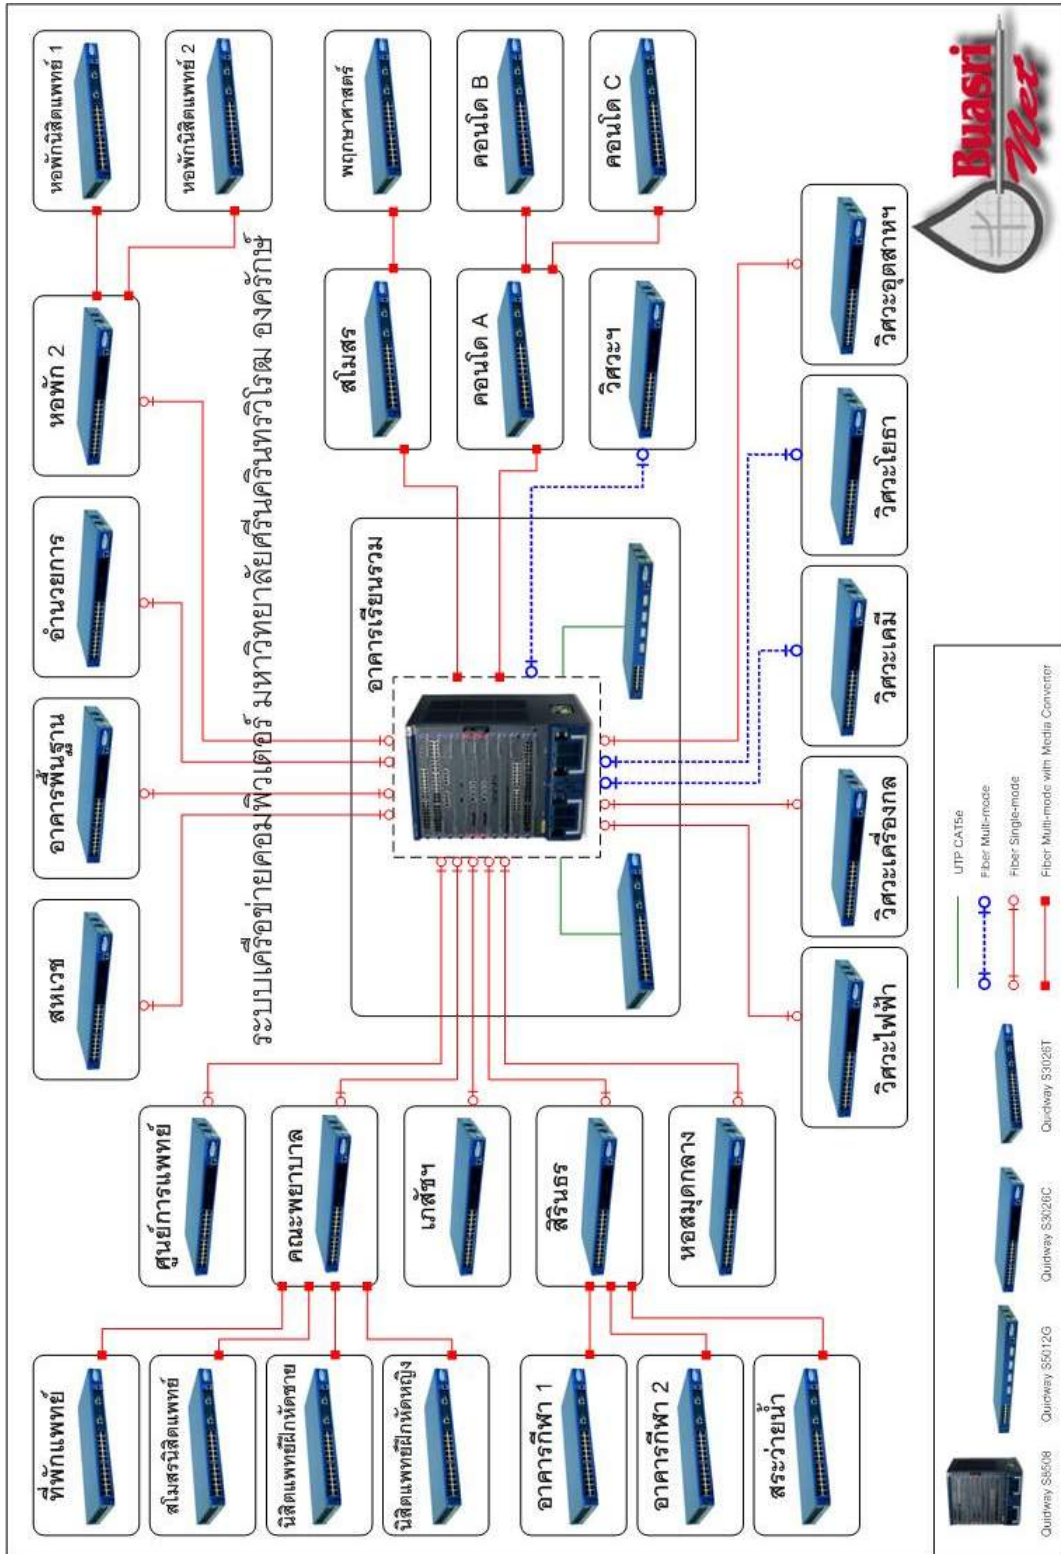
ระบบเครือข่ายคอมพิวเตอร์ มหาวิทยาลัยศรีนครินทรวิโรฒ องครักษ์

Buasri Net

หอพักนิสิตแพทย์ 1

หอพักนิสิตแพทย์ 2

พฤกษาศาสตร์

คอนโด B

คอนโด C

หอพัก 2

สโมสร

คอนโด A

วิศวะฯ

อำนวยการ

อาคารพื้นฐาน

สหเวช

อาคารเรียนรวม

วิศวะอุตสาหฯ

วิศวะโยธา

วิศวะเคมี

วิศวะเครื่องกล

วิศวะไฟฟ้า

ศูนย์การแพทย์

คณะพยาบาล

เภสัชฯ

สิรินธร

หอสมุดกลาง

ที่พักแพทย์

สโมสรนิสิตแพทย์

นิสิตแพทย์ฝึกหัดชาย

นิสิตแพทย์ฝึกหัดหญิง

อาคารกีฬา 1

อาคารกีฬา 2

สระว่ายน้ำ

Quidway S8508

Quidway S5012G

Quidway S3026C

Quidway S3026T

UTP CAT5e

Fiber Multi-mode

Fiber Single-mode

Fiber Multi-mode with Media Converter